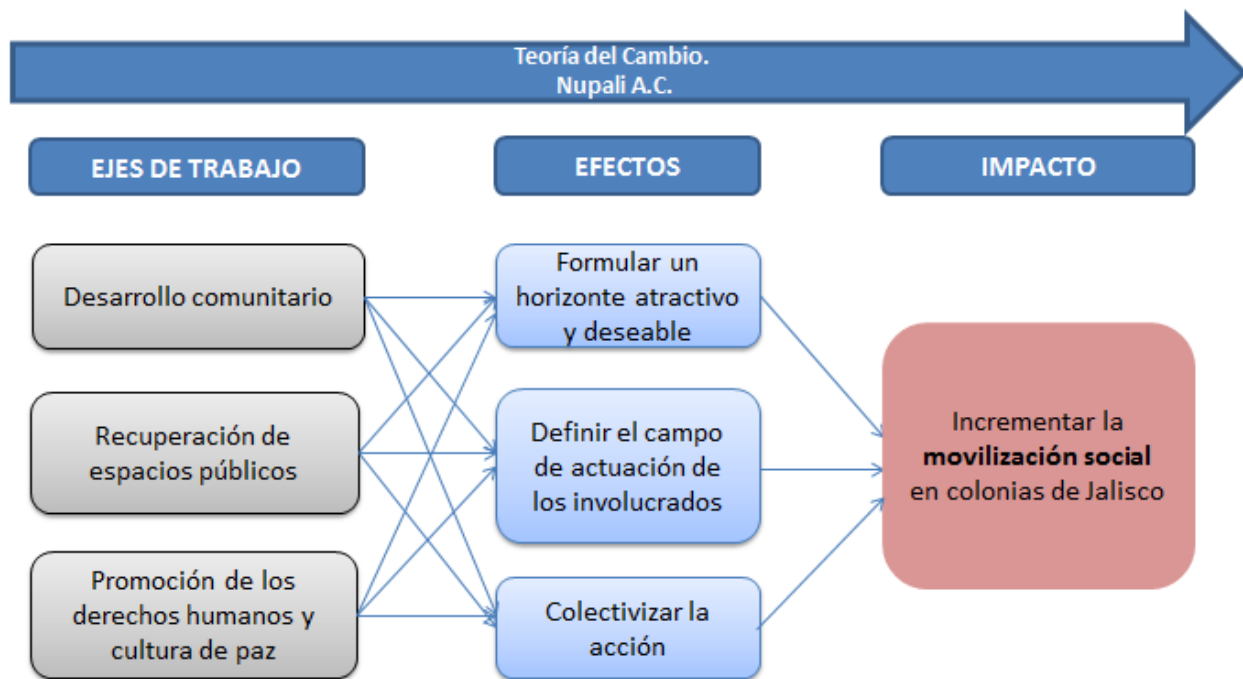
Teoría del Cambio.
Nupali A.C.

EJES DE TRABAJO

EFECTOS

IMPACTO

Desarrollo comunitario

Recuperación de espacios públicos

Promoción de los derechos humanos y cultura de paz

Formular un horizonte atractivo y deseable

Definir el campo de actuación de los involucrados

Colectivizar la acción

Incrementar la **movilización social** en colonias de Jalisco